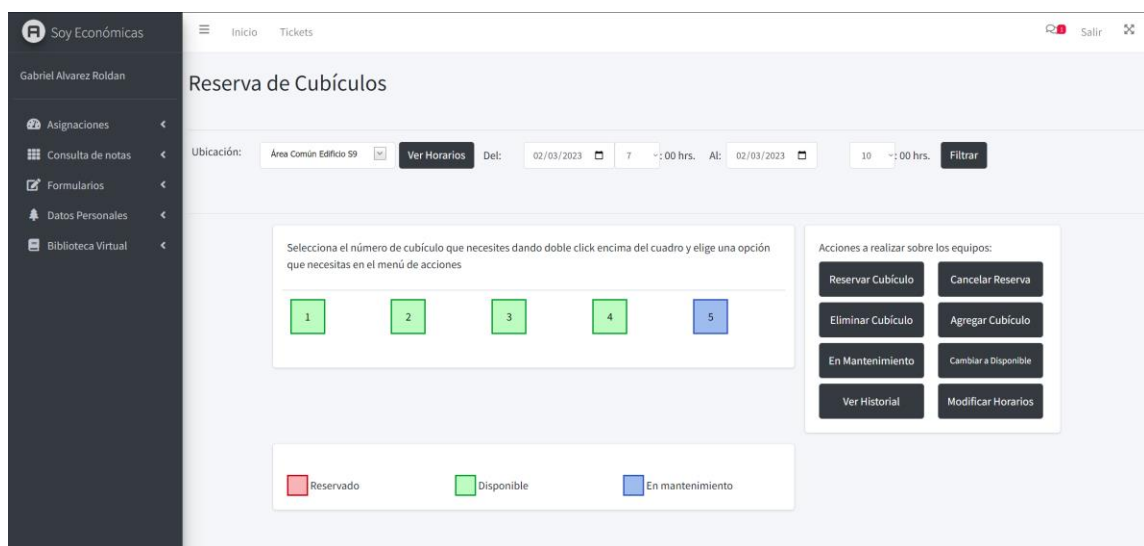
Soy Económicas

Gabriel Alvarez Roldan

Asignaciones
Consulta de notas
Formularios
Datos Personales
Biblioteca Virtual

Inicio Tickets

1 Salir

Reserva de Cubículos

Ubicación: Área Común Edificio 59 Ver Horarios Del: 02/03/2023 7 : 00 hrs. Al: 02/03/2023 10 : 00 hrs. Filtrar

Selecciona el número de cubículo que necesites dando doble click encima del cuadro y elige una opción que necesitas en el menú de acciones

1 2 3 4 5

Acciones a realizar sobre los equipos:

Reservar Cubículo
Cancelar Reserva
Eliminar Cubículo
Agregar Cubículo
En Mantenimiento
Cambiar a Disponible
Ver Historial
Modificar Horarios

Reservado Disponible En mantenimiento